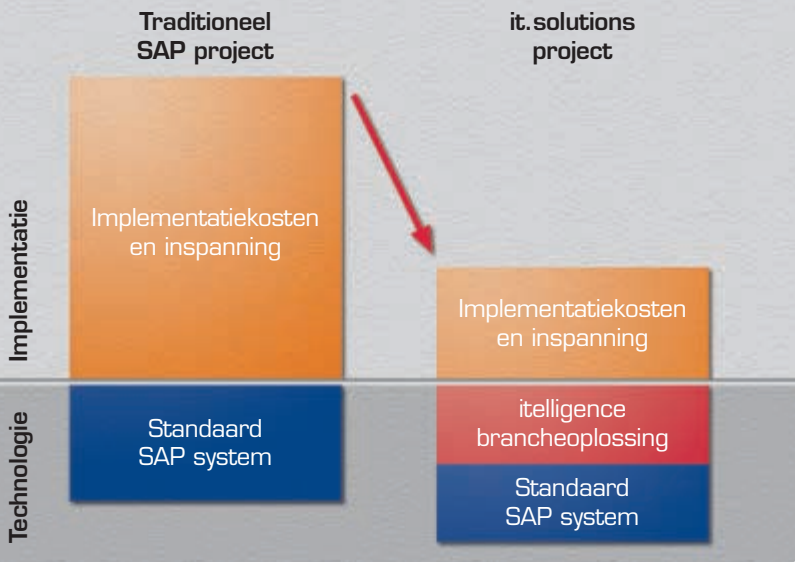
Traditioneel SAP project

it.solutions project

Implementatie

Implementatiekosten en inspanning

Implementatiekosten en inspanning

Technologie

Standaard SAP system

itelligence brancheoplossing

Standaard SAP system